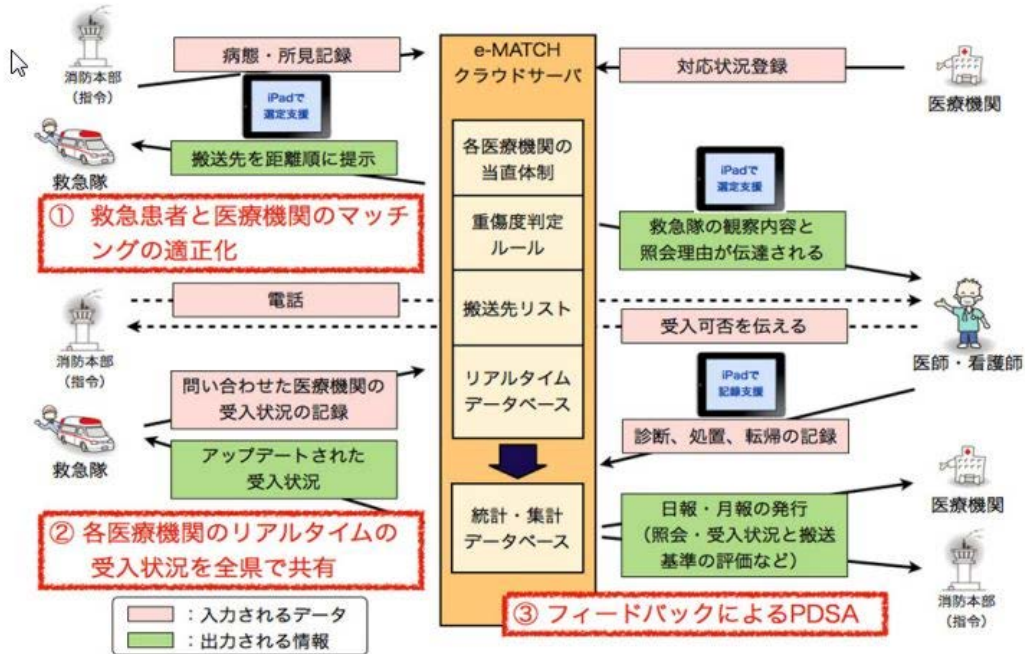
消防本部
（指令）

病態・所見記録

iPadで
選定支援

救急隊

搬送先を距離順に提示

① 救急患者と医療機関のマッチングの適正化

e-MATCH
クラウドサーバ

各医療機関の
当直体制

重傷度判定
ルール

搬送先リスト

リアルタイム
データベース

統計・集計
データベース

対応状況登録

医療機関

iPadで
選定支援

救急隊の観察内容と
照会理由が伝達される

電話

受入可否を伝える

医師・看護師

消防本部
（指令）

問い合わせた医療機関の
受入状況の記録

救急隊

アップデートされた
受入状況

iPadで
記録支援

診断、処置、転帰の記録

② 各医療機関のリアルタイムの受入状況を全県で共有

日報・月報の発行
（照会・受入状況と搬送
基準の評価など）

医療機関

消防本部
（指令）

：入力されるデータ
：出力される情報

③ フィードバックによるPDSA